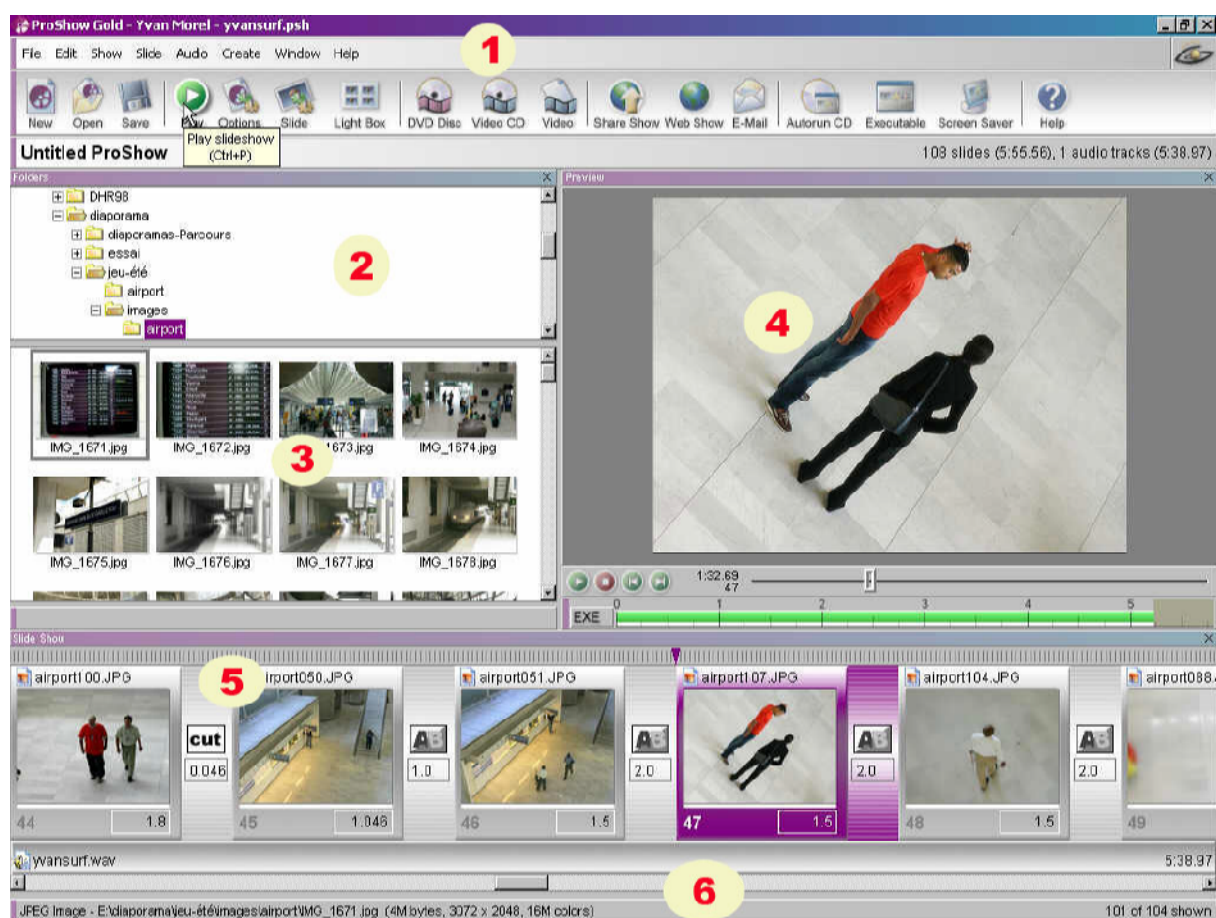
ProShow Gold - Yvan Morel - yvansurf.psh

File Edit Show Slide Audio Create Window Help

1

New Open Save Play Options Slide Light Box DVD Disc Video CD Video Share Show Web Show E-Mail Autorun CD Executable Screen Saver Help

Play slideshow (Ctrl+P)

Untitled ProShow

108 slides (5:55.56), 1 audio tracks (5:38.97)

Folders

DHR98
diaporama
diaporamas-Parcours
essai
jeu-été
airport
images
airport

2

IMG_1671.jpg IMG_1672.jpg IMG_1673.jpg IMG_1674.jpg

3

IMG_1675.jpg IMG_1676.jpg IMG_1677.jpg IMG_1678.jpg

Preview

4

1:32.69
47

EXE 0 1 2 3 4 5

Slide Show

5

airport100.JPG 44 1.8 cut 0.046 airport050.JPG 45 1.046 1.0 airport051.JPG 46 1.5 2.0 airport107.JPG 47 1.5 2.0 airport104.JPG 48 1.5 2.0 airport088. 49

yvansurf.wav 5:38.97

6

JPEG Image - E:\diaporama\jeu-été\images\airport\IMG_1671.jpg (4M bytes, 3072 x 2048, 16M colors)

101 of 104 shown